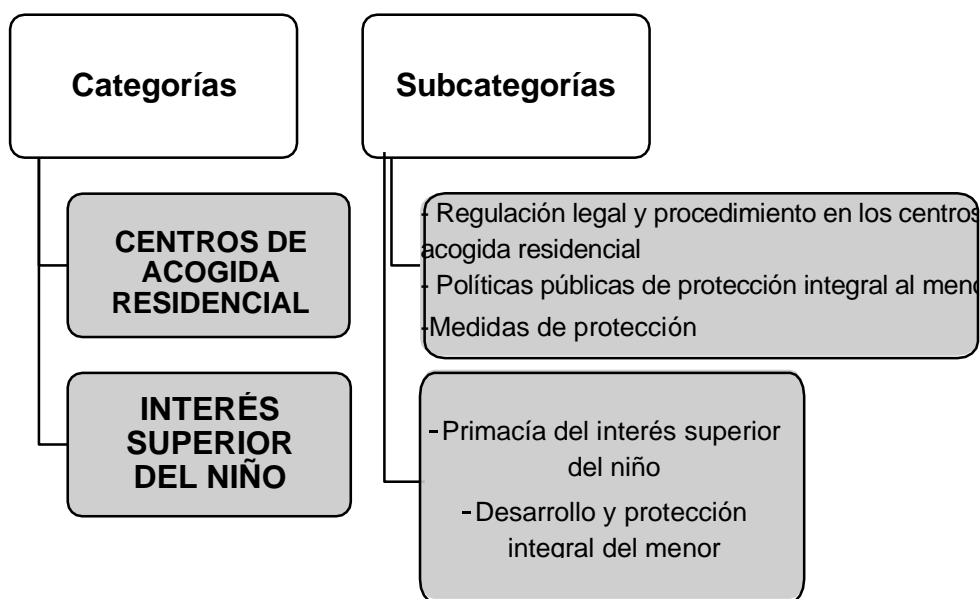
Categorías

Subcategorías

CENTROS DE ACOGIDA RESIDENCIAL

INTERÉS SUPERIOR DEL NIÑO

- Regulación legal y procedimiento en los centros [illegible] acogida residencial
- Políticas públicas de protección integral al meno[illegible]
-Medidas de protección

-Primacía del interés superior del niño
-Desarrollo y protección integral del menor